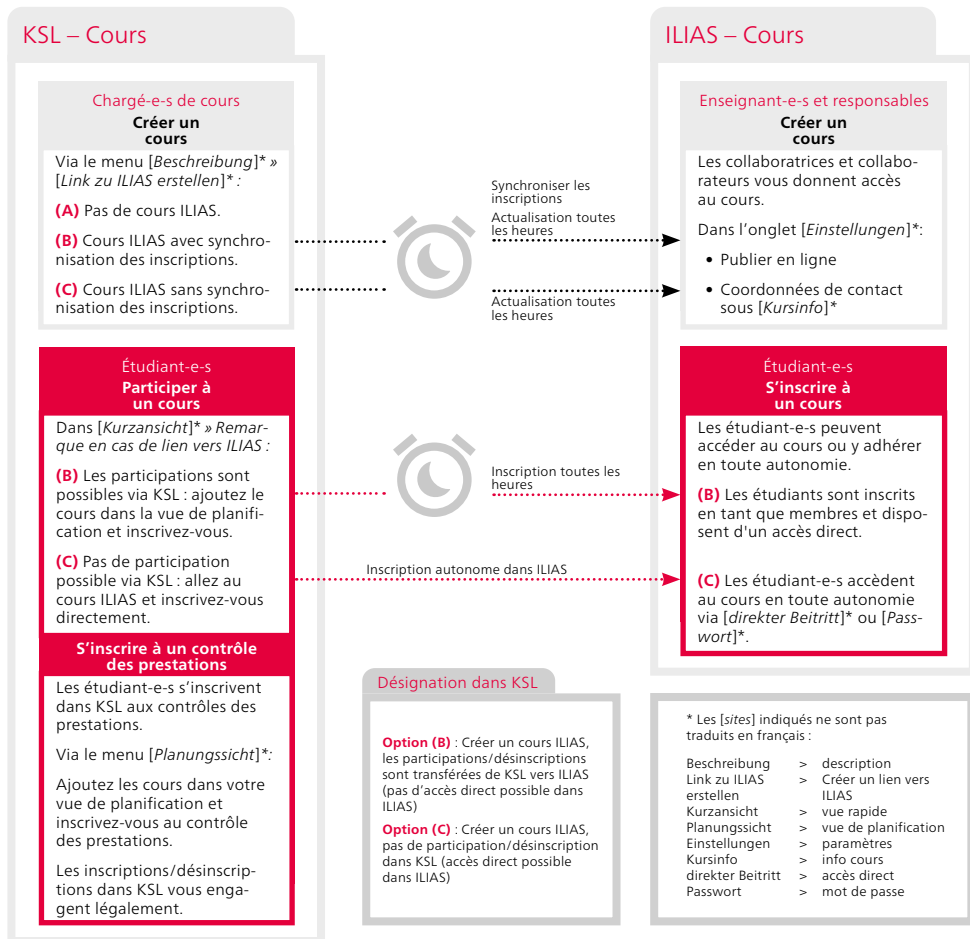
KSL – Cours

Chargé-e-s de cours
Créer un cours

Via le menu [*Beschreibung*]* » [*Link zu ILIAS erstellen*]* :

**(A)** Pas de cours ILIAS.

**(B)** Cours ILIAS avec synchronisation des inscriptions.

**(C)** Cours ILIAS sans synchronisation des inscriptions.

Étudiant-e-s
Participer à un cours

Dans [*Kurzansicht*]* » *Remarque en cas de lien vers ILIAS :*

**(B)** Les participations sont possibles via KSL : ajoutez le cours dans la vue de planification et inscrivez-vous.

**(C)** Pas de participation possible via KSL : allez au cours ILIAS et inscrivez-vous directement.

S'inscrire à un contrôle des prestations

Les étudiant-e-s s'inscrivent dans KSL aux contrôles des prestations.

Via le menu [*Planungssicht*]*:

Ajoutez les cours dans votre vue de planification et inscrivez-vous au contrôle des prestations.

Les inscriptions/désinscriptions dans KSL vous engagent légalement.

Synchroniser les inscriptions
Actualisation toutes les heures

Actualisation toutes les heures

Inscription toutes les heures

Inscription autonome dans ILIAS

ILIAS – Cours

Enseignant-e-s et responsables
Créer un cours

Les collaboratrices et collaborateurs vous donnent accès au cours.

Dans l'onglet [*Einstellungen*]*:

• Publier en ligne

• Coordonnées de contact sous [*Kursinfo*]*

Étudiant-e-s
S'inscrire à un cours

Les étudiant-e-s peuvent accéder au cours ou y adhérer en toute autonomie.

**(B)** Les étudiants sont inscrits en tant que membres et disposent d'un accès direct.

**(C)** Les étudiant-e-s accèdent au cours en toute autonomie via [*direkter Beitritt*]* ou [*Passwort*]*.

Désignation dans KSL

**Option (B)** : Créer un cours ILIAS, les participations/désinscriptions sont transférées de KSL vers ILIAS (pas d'accès direct possible dans ILIAS)

**Option (C)** : Créer un cours ILIAS, pas de participation/désinscription dans KSL (accès direct possible dans ILIAS)

* Les [*sites*] indiqués ne sont pas traduits en français :

| | | |
|---|---|---|
| Beschreibung | > | description |
| Link zu ILIAS erstellen | > | Créer un lien vers ILIAS |
| Kurzansicht | > | vue rapide |
| Planungssicht | > | vue de planification |
| Einstellungen | > | paramètres |
| Kursinfo | > | info cours |
| direkter Beitritt | > | accès direct |
| Passwort | > | mot de passe |